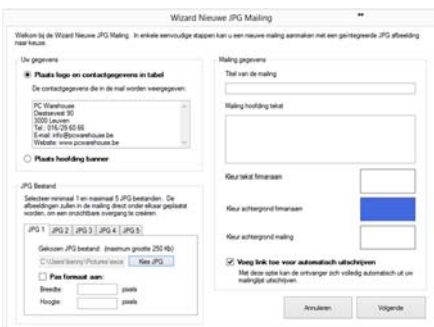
Wizard Nieuwe JPG Mailing

Welkom bij de Wizard Nieuwe JPG Mailing. In enkele eenvoudige stappen kan u een nieuwe mailing aanmaken met een geïntegreerde JPG afbeelding naar keuze.

Uw gegevens

Plaats logo en contactgegevens in tabel

De contactgegevens die in de mail worden weergegeven:

PC Warehouse
Diestsevest 90
3000 Leuven
Tel.: 016/29 60 66
E-mail: info@pcwarehouse.be
Website: www.pcwarehouse.be

Plaats hoofding banner

JPG Bestand

Selecteer minimaal 1 en maximaal 5 JPG bestanden. De afbeeldingen zullen in de mailing direct onder elkaar geplaatst worden, om een onzichtbare overgang te creëren.

JPG 1 | JPG 2 | JPG 3 | JPG 4 | JPG 5

Gekozen JPG bestand: (maximum grootte 250 kb)

C:\Users\kenny\Pictures\exce | Kies JPG

Pas formaat aan:

Breedte: pixels
Hoogte: pixels

Mailing gegevens

Titel van de mailing

Mailing hoofding tekst

Kleur tekst fimanaam

Kleur achtergrond fimanaam

Kleur achtergrond mailing

Voeg link toe voor automatisch uitschrijven

Met deze optie kan de ontvanger zich volledig automatisch uit uw mailinglijst uitschrijven.

Annuleren | Volgende